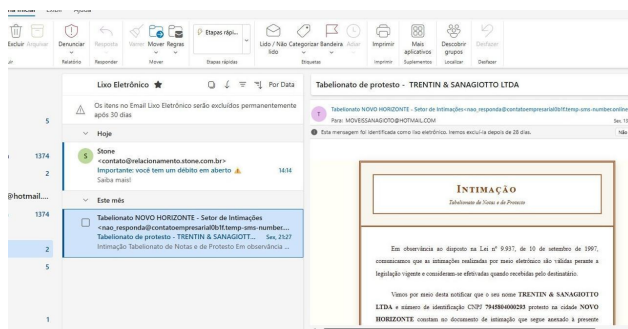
na Inicial Exibir Ajuda

Excluir Arquivar | Denunciar | Relatório | Responder | Mover | Mover Regras | Etapas rápi... | Etapas rápidas | Lido / Não lido | Categorizar | Bandeira | Adiar | Etiquetas | Imprimir | Imprimir | Mais aplicativos | Suplementos | Descobrir grupos | Localizar | Desfazer | Desfazer

5
1374
2
@hotmail...
1374
2
5
1

Lixo Eletrônico ★ Por Data

Os itens no Email Lixo Eletrônico serão excluídos permanentemente após 30 dias

Hoje

Stone
<contato@relacionamento.stone.com.br>
Importante: você tem um débito em aberto ⚠ 14:14
Saiba mais!

Este mês

Tabelionato NOVO HORIZONTE - Setor de Intimações
<nao_responda@contatoempresarial0b1f.temp-sms-number...
Tabelionato de protesto - TRENTIN & SANAGIO... Sex, 25/27
Intimação Tabelionato de Notas e de Protesto Em observância ...

Tabelionato de protesto - TRENTIN & SANAGIOTTO LTDA

Tabelionato NOVO HORIZONTE - Setor de Intimações<nao_responda@contatoempresarial0b1f.temp-sms-numberonline
Para: MOVEISSANAGIOTO@HOTMAIL.COM Sex, 13

Esta mensagem foi identificada como lixo eletrônico. Iremos excluí-la depois de 28 dias. Não

INTIMAÇÃO
Tabelionato de Notas e de Protesto

Em observância ao disposto na Lei nº 9.937, de 10 de setembro de 1997, comunicamos que as intimações realizadas por meio eletrônico são válidas perante a legislação vigente e consideram-se efetivadas quando recebidas pelo destinatário.

Vimos por meio desta notificar que o seu nome TRENTIN & SANAGIOTTO LTDA e número de identificação CNPJ 79458040000293 protesto na cidade NOVO HORIZONTE constam no documento de intimação que segue anexado à presente